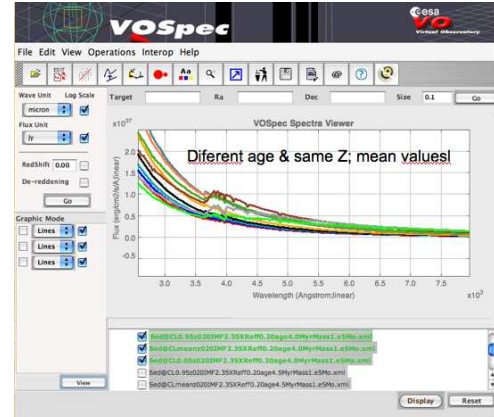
VOSpec

esa VO Virtual Observatory

File Edit View Operations Interop Help

Wave Unit Log Scale

micron

Flux Unit

Jy

RedShift 0.00

De-reddening

Go

Graphic Mode

Lines

Lines

Lines

View

Target Ra Dec Size 0.1 Go

VOSpec Spectra Viewer

$x10^{37}$

Diferent age & same Z; mean values!

2.0
1.5
1.0
0.5
0.0
-0.5

Flux (angstrom;Erg/s/A;linear)

3.0 3.5 4.0 4.5 5.0 5.5 6.0 6.5 7.0 7.5

Wavelength (Angstrom;linear)

$x10^{3}$

Sed@CL0.95z020IMF2.35XReff0.20age4.0MyrMass1.e5Mo.xml
Sed@CLmeanz020IMF2.35XReff0.20age4.0MyrMass1.e5Mo.xml
Sed@CL0.05z020IMF2.35XReff0.20age4.0MyrMass1.e5Mo.xml
Sed@CL0.95z020IMF2.35XReff0.20age4.5MyrMass1.e5Mo.xml
Sed@CLmeanz020IMF2.35XReff0.20age4.5MyrMass1.e5Mo.xml

Display Reset